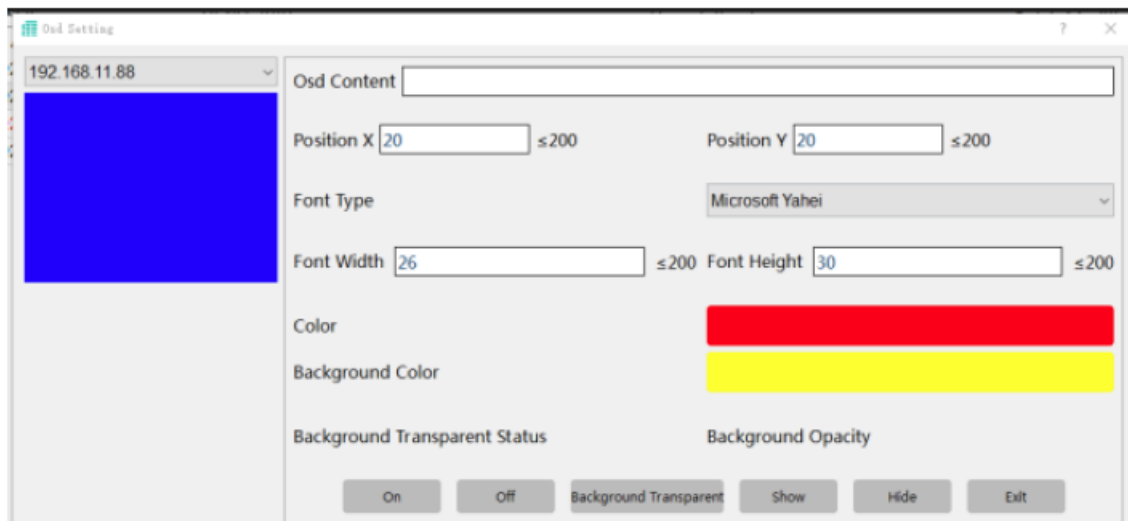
Osd Setting

?

×

192.168.11.88

Osd Content

Position X 20 ≤200

Position Y 20 ≤200

Font Type

Microsoft Yahei

Font Width 26 ≤200

Font Height 30 ≤200

Color

Background Color

Background Transparent Status

Background Opacity

On

Off

Background Transparent

Show

Hide

Exit